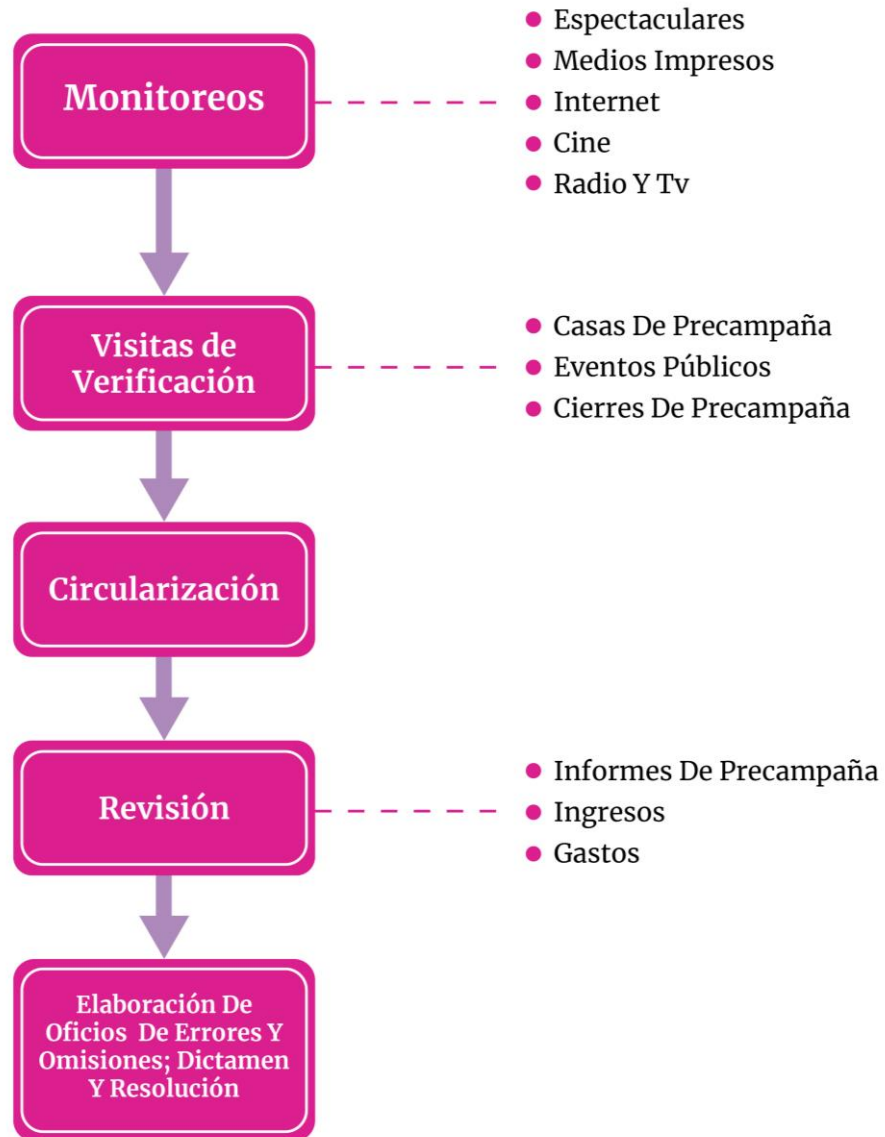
Monitoreos

- Espectaculares
- Medios Impresos
- Internet
- Cine
- Radio Y Tv

Visitas de Verificación

- Casas De Precampaña
- Eventos Públicos
- Cierres De Precampaña

Circularización

Revisión

- Informes De Precampaña
- Ingresos
- Gastos

Elaboración De Oficios De Errores Y Omisiones; Dictamen Y Resolución